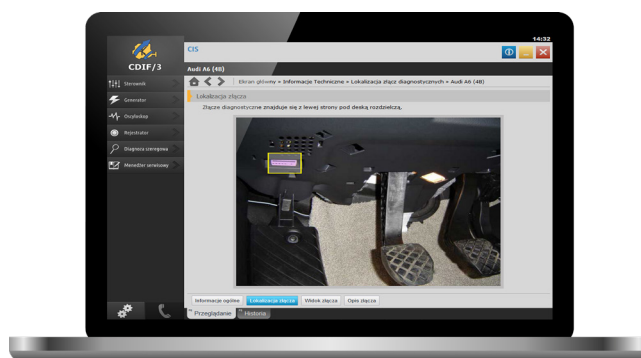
14:32

CDIF/3

Sterownik

Generator

Oscyloskop

Rejestrator

Diagnoza szeregowa

Menedżer serwisowy

CIS

Audi A6 (4B)

Ekran główny » Informacje Techniczne » Lokalizacja złącz diagnostycznych » Audi A6 (4B)

Lokalizacja złącza

Złącze diagnostyczne znajduje się z lewej strony pod deską rozdzielczą.

Informacje ogólne | Lokalizacja złącza | Widok złącza | Opis złącza

Przeglądanie | Historia